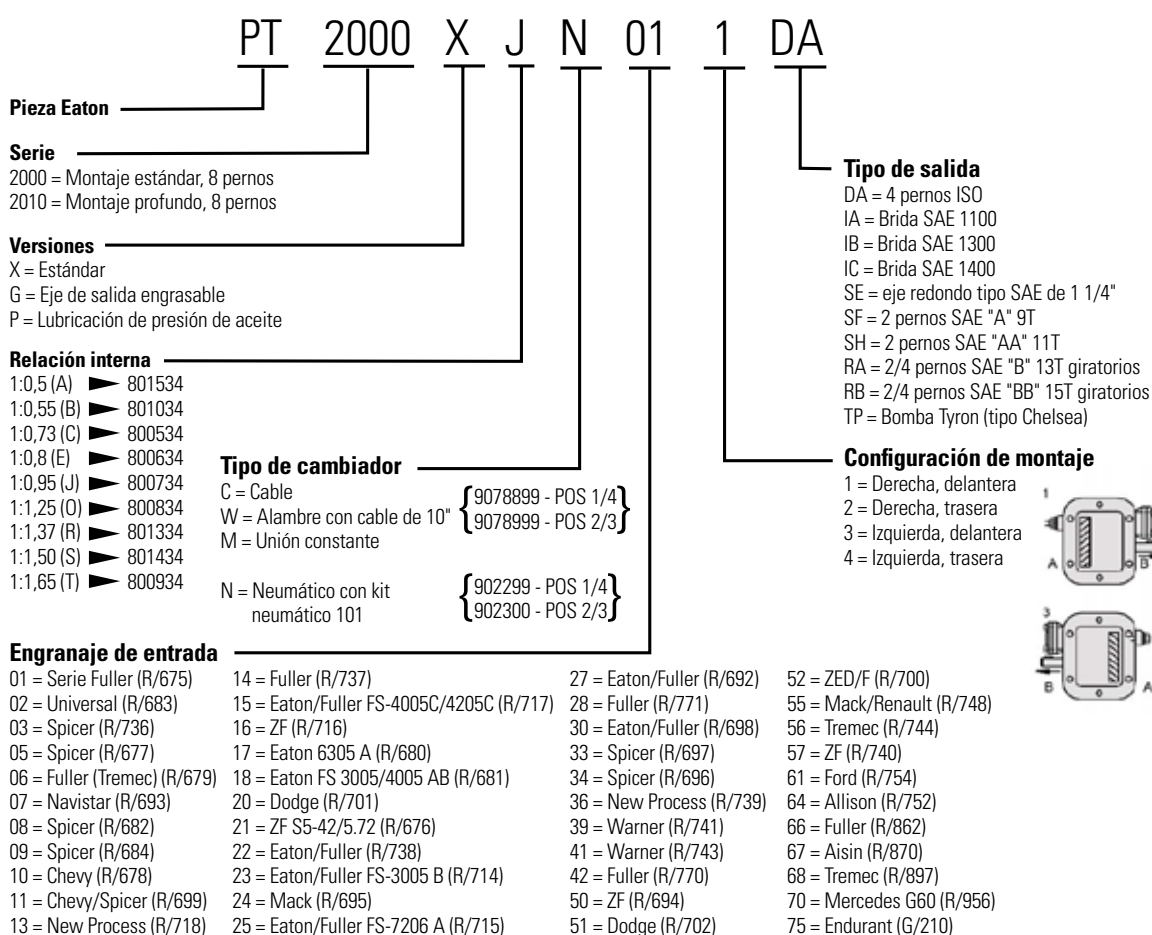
PT 2000 X J N 01 1 DA

Pieza Eaton

Serie
2000 = Montaje estándar, 8 pernos
2010 = Montaje profundo, 8 pernos

Versiones
X = Estándar
G = Eje de salida engrasable
P = Lubricación de presión de aceite

Relación interna
1:0,5 (A) ► 801534
1:0,55 (B) ► 801034
1:0,73 (C) ► 800534
1:0,8 (E) ► 800634
1:0,95 (J) ► 800734
1:1,25 (O) ► 800834
1:1,37 (R) ► 801334
1:1,50 (S) ► 801434
1:1,65 (T) ► 800934

Tipo de cambiador
C = Cable
W = Alambre con cable de 10"
M = Unión constante
9078899 - POS 1/4
9078999 - POS 2/3

N = Neumático con kit neumático 101
902299 - POS 1/4
902300 - POS 2/3

Tipo de salida
DA = 4 pernos ISO
IA = Brida SAE 1100
IB = Brida SAE 1300
IC = Brida SAE 1400
SE = eje redondo tipo SAE de 1 1/4"
SF = 2 pernos SAE "A" 9T
SH = 2 pernos SAE "AA" 11T
RA = 2/4 pernos SAE "B" 13T giratorios
RB = 2/4 pernos SAE "BB" 15T giratorios
TP = Bomba Tyron (tipo Chelsea)

Configuración de montaje
1 = Derecha, delantera
2 = Derecha, trasera
3 = Izquierda, delantera
4 = Izquierda, trasera

1
A B
3
B A

Engranaje de entrada
01 = Serie Fuller (R/675)
02 = Universal (R/683)
03 = Spicer (R/736)
05 = Spicer (R/677)
06 = Fuller (Tremec) (R/679)
07 = Navistar (R/693)
08 = Spicer (R/682)
09 = Spicer (R/684)
10 = Chevy (R/678)
11 = Chevy/Spicer (R/699)
13 = New Process (R/718)
14 = Fuller (R/737)
15 = Eaton/Fuller FS-4005C/4205C (R/717)
16 = ZF (R/716)
17 = Eaton 6305 A (R/680)
18 = Eaton FS 3005/4005 AB (R/681)
20 = Dodge (R/701)
21 = ZF S5-42/5.72 (R/676)
22 = Eaton/Fuller (R/738)
23 = Eaton/Fuller FS-3005 B (R/714)
24 = Mack (R/695)
25 = Eaton/Fuller FS-7206 A (R/715)
27 = Eaton/Fuller (R/692)
28 = Fuller (R/771)
30 = Eaton/Fuller (R/698)
33 = Spicer (R/697)
34 = Spicer (R/696)
36 = New Process (R/739)
39 = Warner (R/741)
41 = Warner (R/743)
42 = Fuller (R/770)
50 = ZF (R/694)
51 = Dodge (R/702)
52 = ZED/F (R/700)
55 = Mack/Renault (R/748)
56 = Tremec (R/744)
57 = ZF (R/740)
61 = Ford (R/754)
64 = Allison (R/752)
66 = Fuller (R/862)
67 = Aisin (R/870)
68 = Tremec (R/897)
70 = Mercedes G60 (R/956)
75 = Endurant (G/210)